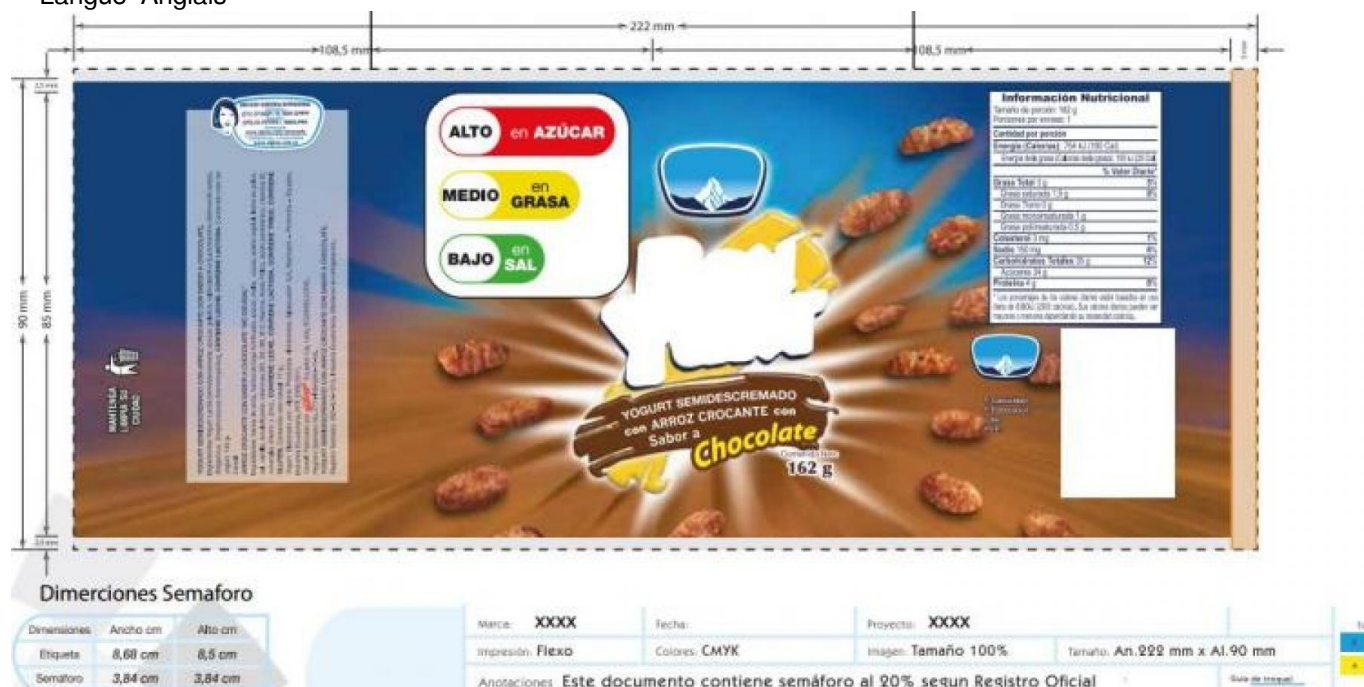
Langue Anglais

222 mm
108,5 mm
108,5 mm
90 mm
85 mm

ALTO en AZÚCAR
MEDIO en GRASA
BAJO en SAL

Información Nutricional
Tamaño de porción: 162 g
Porciones por envase: 1
Cantidad por porción
Energía (Calorías) 764 kJ (180 Cal)
% Valor Diario*
Grasa Total
Colesterol
Sodio
Carbohidratos Totales
Proteína

MANTENGA LIMPIA SU CIUDAD

YOGURT SEMIDESCREMADO con ARROZ CROCANTE con Sabor a Chocolate
Contenido Neto
162 g

Dimerciones Semaforo

| Dimensiones | Ancho cm | Alto cm |
|---|---|---|
| Etiqueta | 8,68 cm | 8,5 cm |
| Semáforo | 3,84 cm | 3,84 cm |

Marca: XXXX
Fecha:
Proyecto: XXXX
Impresión: Flexo
Colores: CMYK
Imagen: Tamaño 100%
Tamaño: An.222 mm x Al.90 mm
Anotaciones: Este documento contiene semáforo al 20% segun Registro Oficial
Guía de troquel